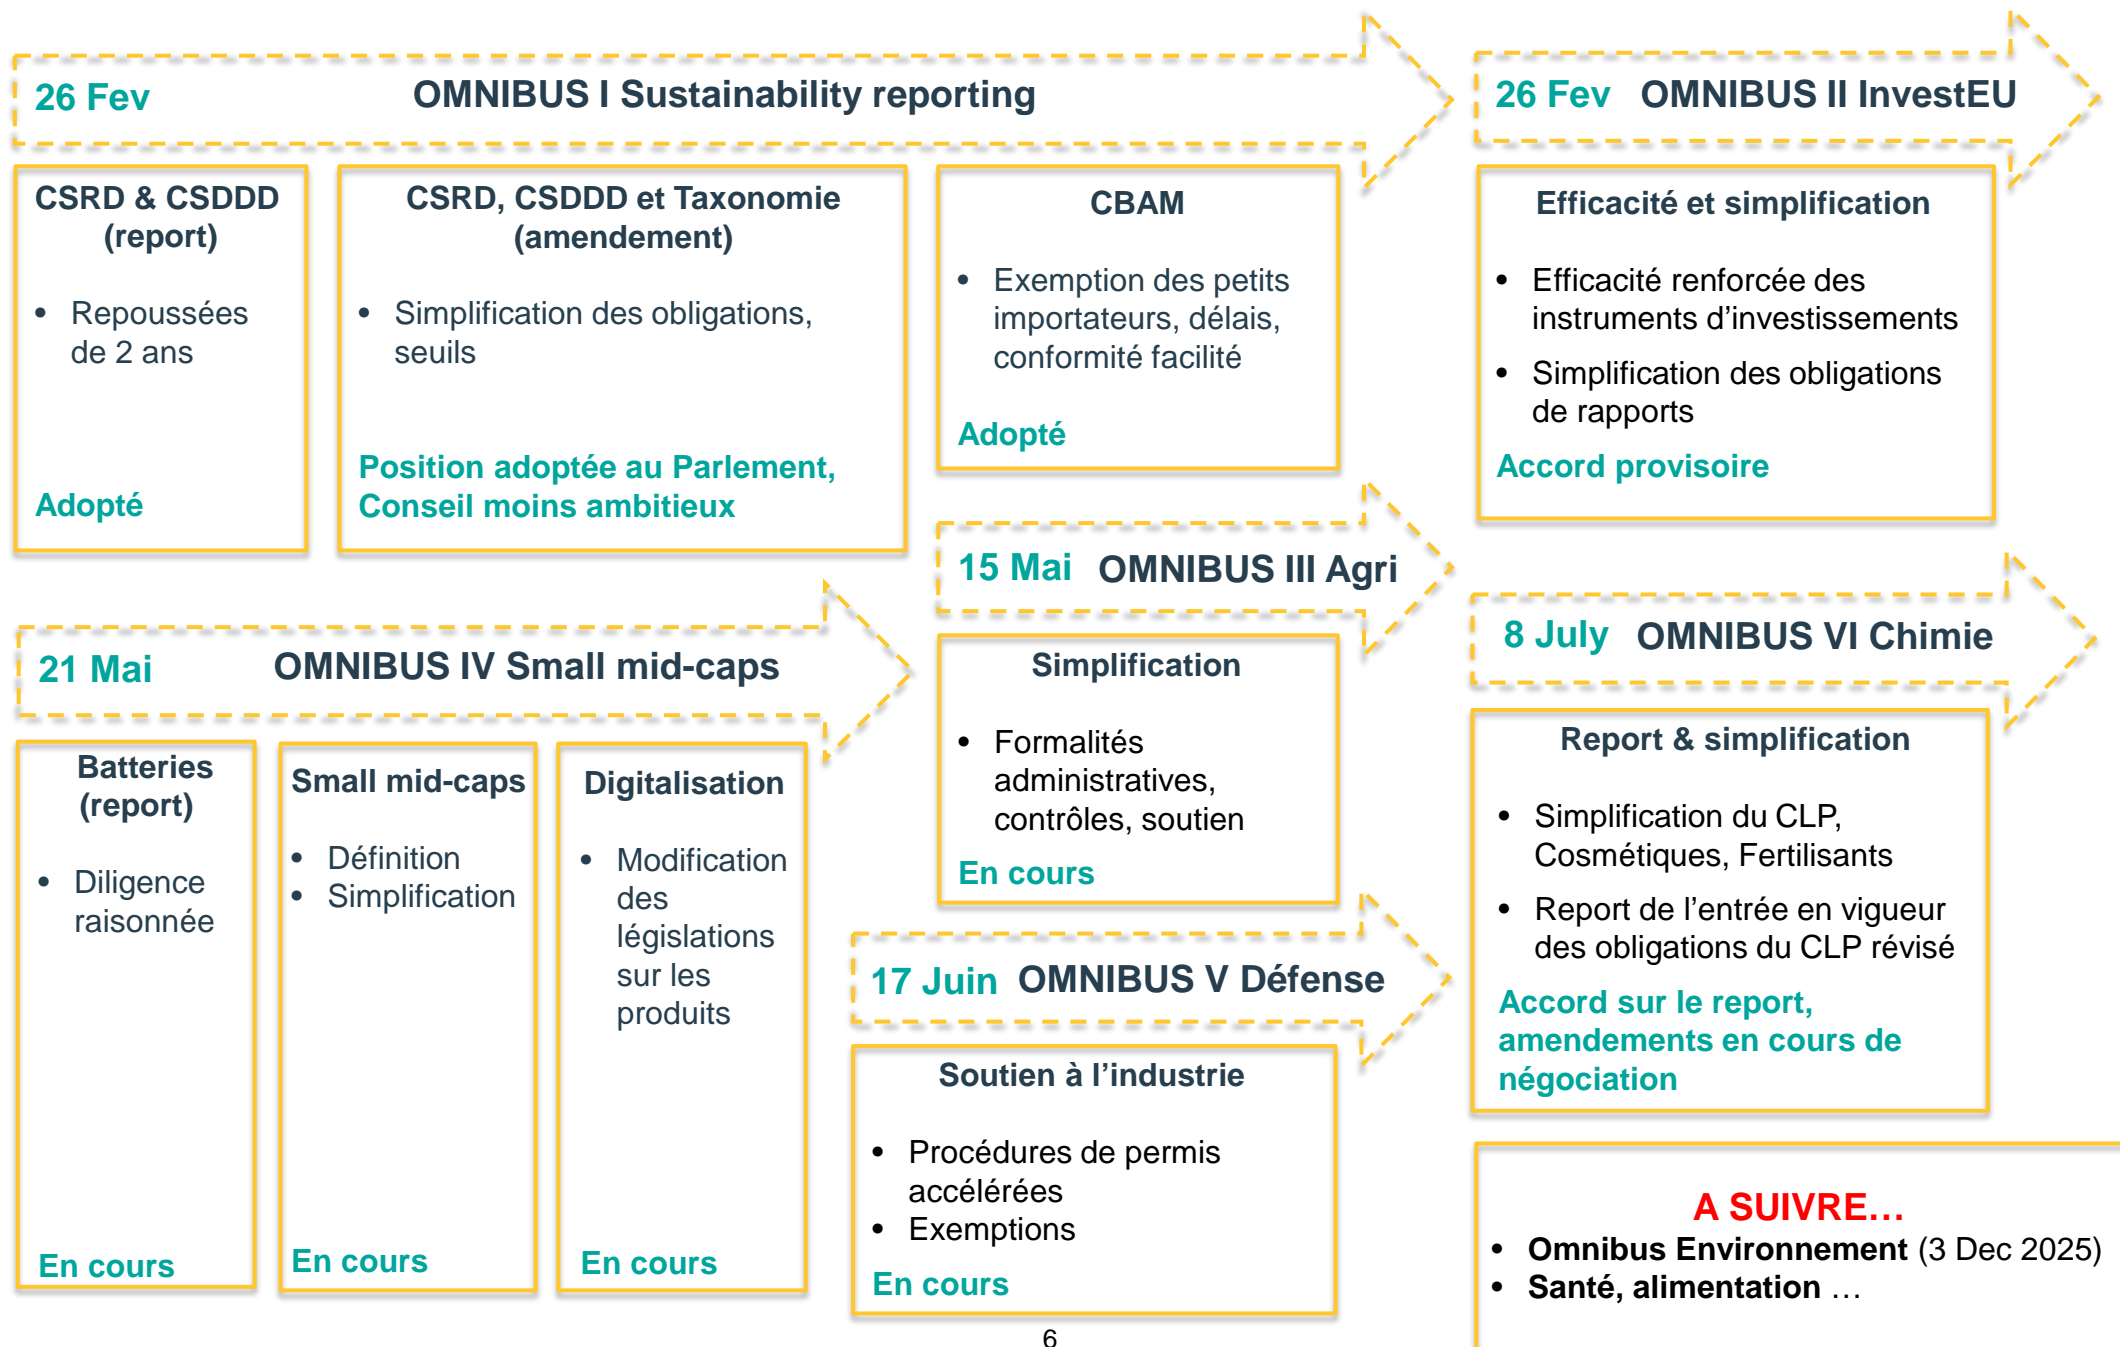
26 Fev OMNIBUS I Sustainability reporting

CSRD & CSDDD (report)

- Repoussées de 2 ans

Adopté

CSRD, CSDDD et Taxonomie (amendement)

- Simplification des obligations, seuils

Position adoptée au Parlement, Conseil moins ambitieux

CBAM

- Exemption des petits importateurs, délais, conformité facilité

Adopté

26 Fev OMNIBUS II InvestEU

Efficacité et simplification

- Efficacité renforcée des instruments d'investissements
- Simplification des obligations de rapports

Accord provisoire

15 Mai OMNIBUS III Agri

Simplification

- Formalités administratives, contrôles, soutien

En cours

21 Mai OMNIBUS IV Small mid-caps

Batteries (report)

- Diligence raisonnée

En cours

Small mid-caps

- Définition
- Simplification

En cours

Digitalisation

- Modification des législations sur les produits

En cours

17 Juin OMNIBUS V Défense

Soutien à l'industrie

- Procédures de permis accélérées
- Exemptions

En cours

8 July OMNIBUS VI Chimie

Report & simplification

- Simplification du CLP, Cosmétiques, Fertilisants
- Report de l'entrée en vigueur des obligations du CLP révisé

Accord sur le report, amendements en cours de négociation

A SUIVRE…

- Omnibus Environnement (3 Dec 2025)
- Santé, alimentation …

6